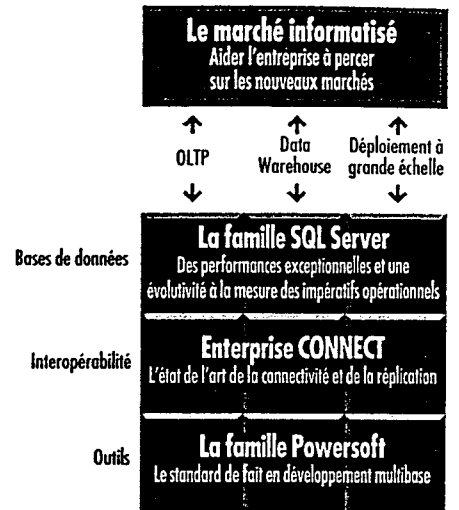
Le marché informatisé
Aider l'entreprise à percer sur les nouveaux marchés

OLTP

Data Warehouse

Déploiement à grande échelle

Bases de données

La famille SQL Server
Des performances exceptionnelles et une évolutivité à la mesure des impératifs opérationnels

Interopérabilité

Enterprise CONNECT
L'état de l'art de la connectivité et de la réplication

Outils

La famille Powersoft
Le standard de fait en développement multibase